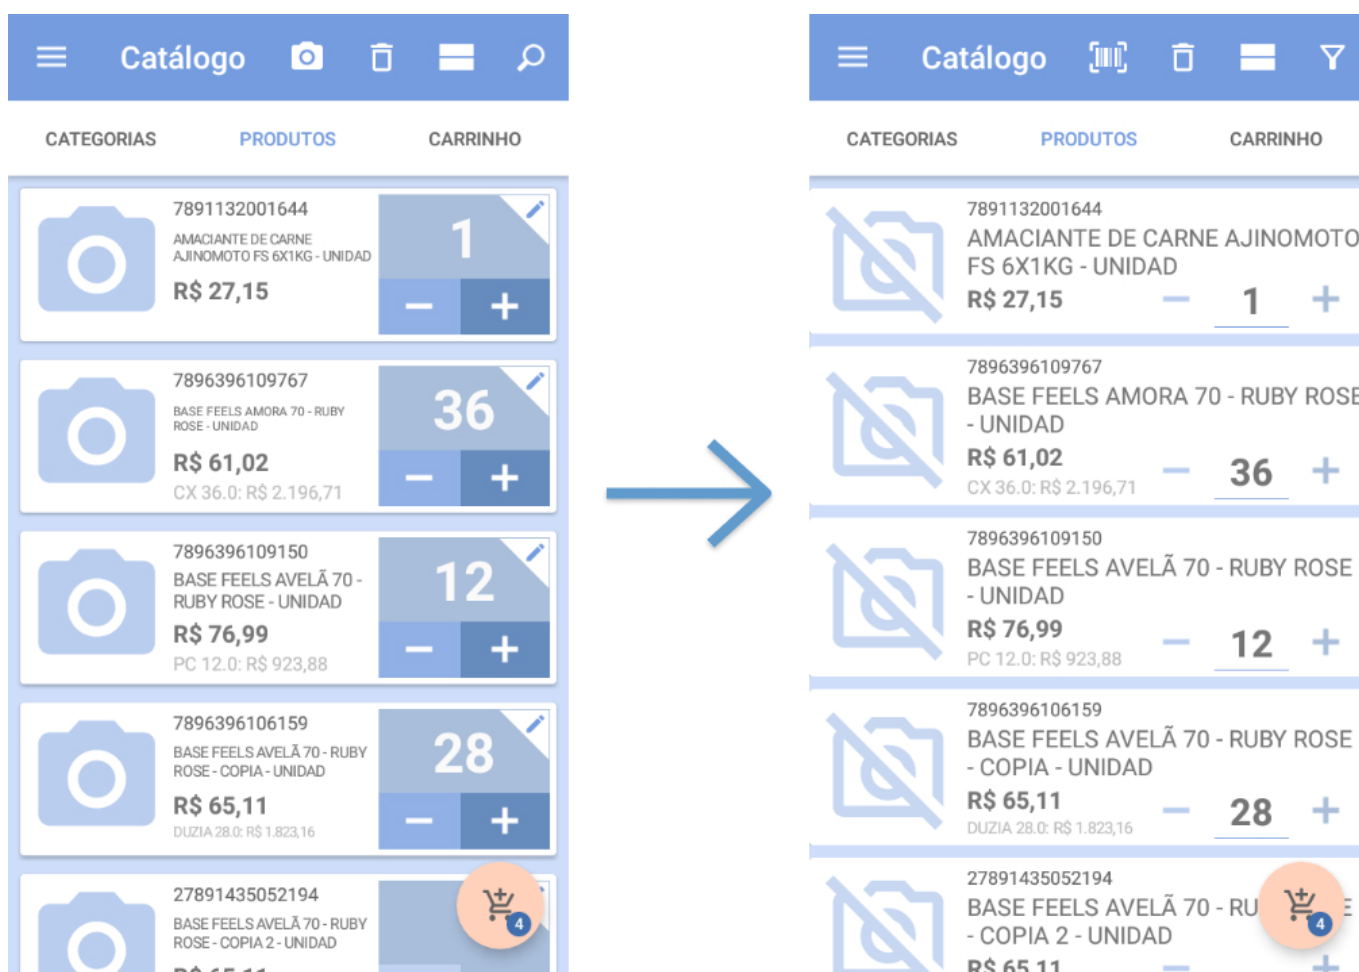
Catálogo

CATEGORIAS PRODUTOS CARRINHO

7891132001644
AMACIANTE DE CARNE AJINOMOTO FS 6X1KG - UNIDAD
R$ 27,15
1
−
+

7896396109767
BASE FEELS AMORA 70 - RUBY ROSE - UNIDAD
R$ 61,02
CX 36.0: R$ 2.196,71
36
−
+

7896396109150
BASE FEELS AVELÃ 70 - RUBY ROSE - UNIDAD
R$ 76,99
PC 12.0: R$ 923,88
12
−
+

7896396106159
BASE FEELS AVELÃ 70 - RUBY ROSE - COPIA - UNIDAD
R$ 65,11
DUZIA 28.0: R$ 1.823,16
28
−
+

27891435052194
BASE FEELS AVELÃ 70 - RUBY ROSE - COPIA 2 - UNIDAD
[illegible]
4

Catálogo

CATEGORIAS PRODUTOS CARRINHO

7891132001644
AMACIANTE DE CARNE AJINOMOTO FS 6X1KG - UNIDAD
R$ 27,15
−
1
+

7896396109767
BASE FEELS AMORA 70 - RUBY ROSE - UNIDAD
R$ 61,02
CX 36.0: R$ 2.196,71
−
36
+

7896396109150
BASE FEELS AVELÃ 70 - RUBY ROSE - UNIDAD
R$ 76,99
PC 12.0: R$ 923,88
−
12
+

7896396106159
BASE FEELS AVELÃ 70 - RUBY ROSE - COPIA - UNIDAD
R$ 65,11
DUZIA 28.0: R$ 1.823,16
−
28
+

27891435052194
BASE FEELS AVELÃ 70 - RU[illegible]E - COPIA 2 - UNIDAD
R$ 65,11
4